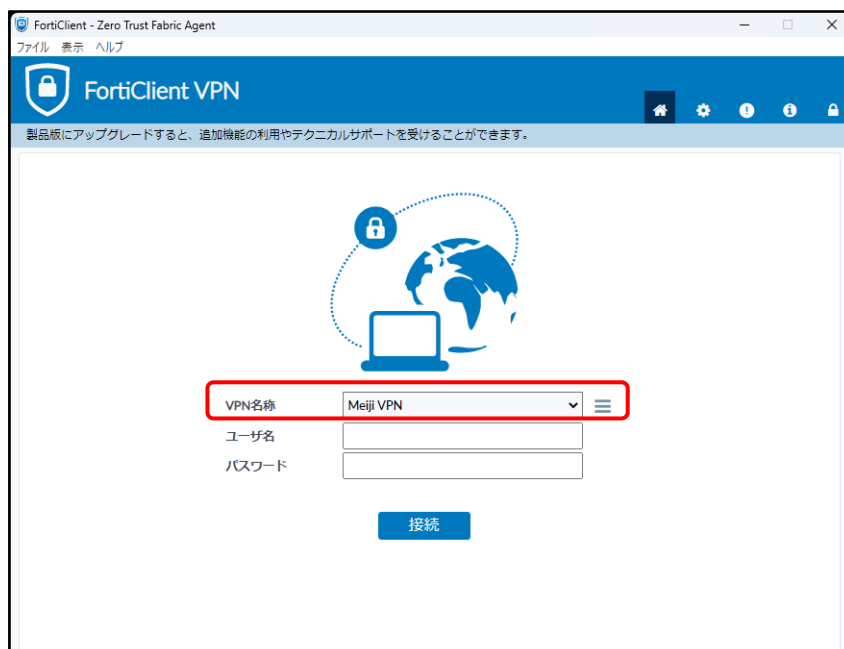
FortiClient - Zero Trust Fabric Agent

ファイル 表示 ヘルプ

FortiClient VPN

製品版にアップグレードすると、追加機能の利用やテクニカルサポートを受けることができます。

VPN名称 Meiji VPN

ユーザ名

パスワード

接続